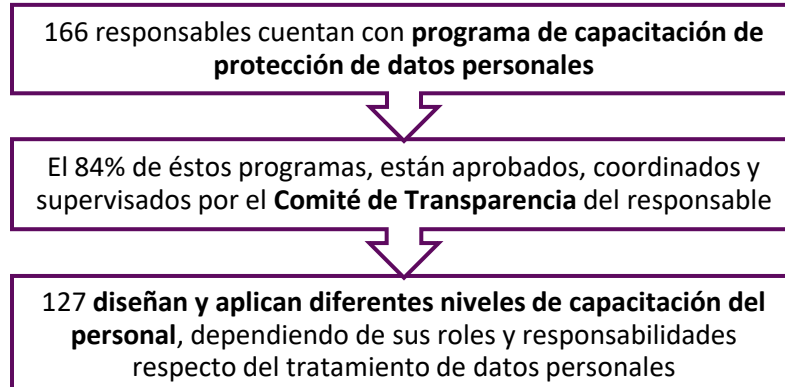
166 responsables cuentan con **programa de capacitación de protección de datos personales**

El 84% de éstos programas, están aprobados, coordinados y supervisados por el **Comité de Transparencia** del responsable

127 **diseñan y aplican diferentes niveles de capacitación del personal**, dependiendo de sus roles y responsabilidades respecto del tratamiento de datos personales